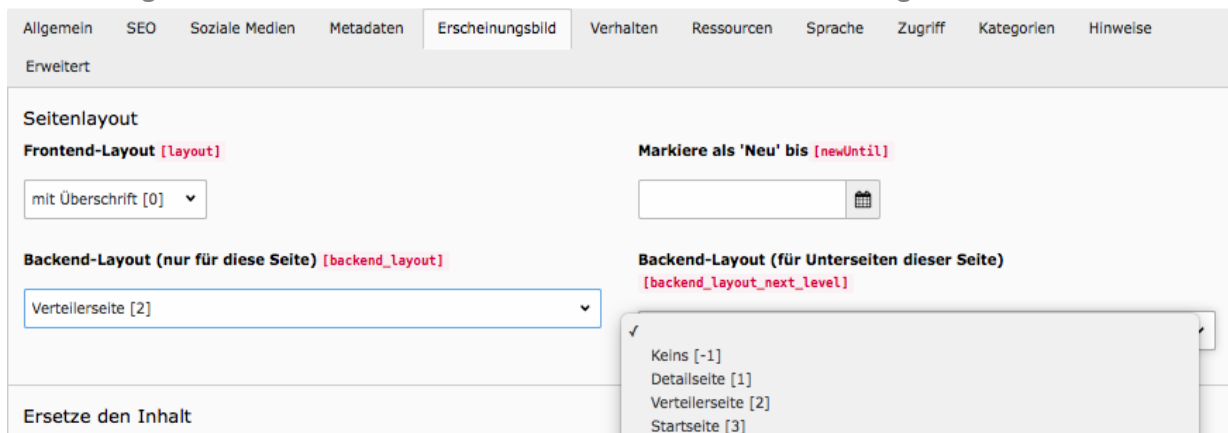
Allgemein SEO Soziale Medien Metadaten Erscheinungsbild Verhalten Ressourcen Sprache Zugriff Kategorien Hinweise Erweitert

Seitenlayout

Frontend-Layout [layout]

mit Überschrift [0]

Markiere als 'Neu' bis [newUntil]

Backend-Layout (nur für diese Seite) [backend_layout]

Verteilerseite [2]

Backend-Layout (für Unterseiten dieser Seite) [backend_layout_next_level]

✓
Keins [-1]
Detailseite [1]
Verteilerseite [2]
Startseite [3]

Ersetze den Inhalt